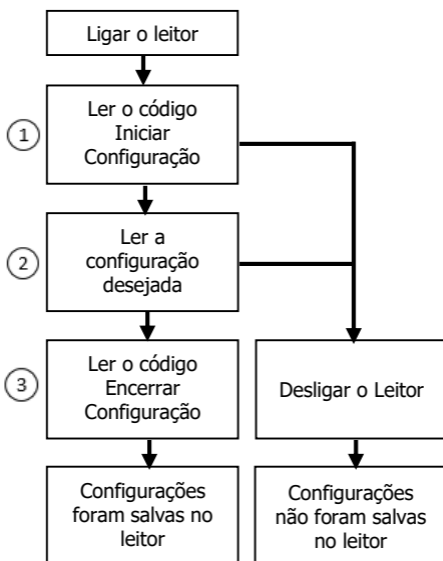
Ligar o leitor

1
Ler o código Iniciar Configuração

2
Ler a configuração desejada

3
Ler o código Encerrar Configuração

Configurações foram salvas no leitor

Desligar o Leitor

Configurações não foram salvas no leitor